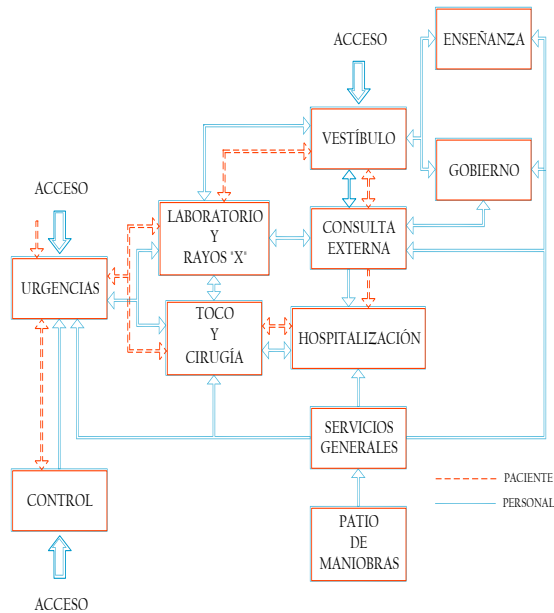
ENSEÑANZA

ACCESO

VESTÍBULO

GOBIERNO

ACCESO

LABORATORIO Y RAYOS "X"

CONSULTA EXTERNA

URGENCIAS

TOCO Y CIRUGÍA

HOSPITALIZACIÓN

SERVICIOS GENERALES

PACIENTE

PERSONAL

CONTROL

PATIO DE MANIOBRAS

ACCESO